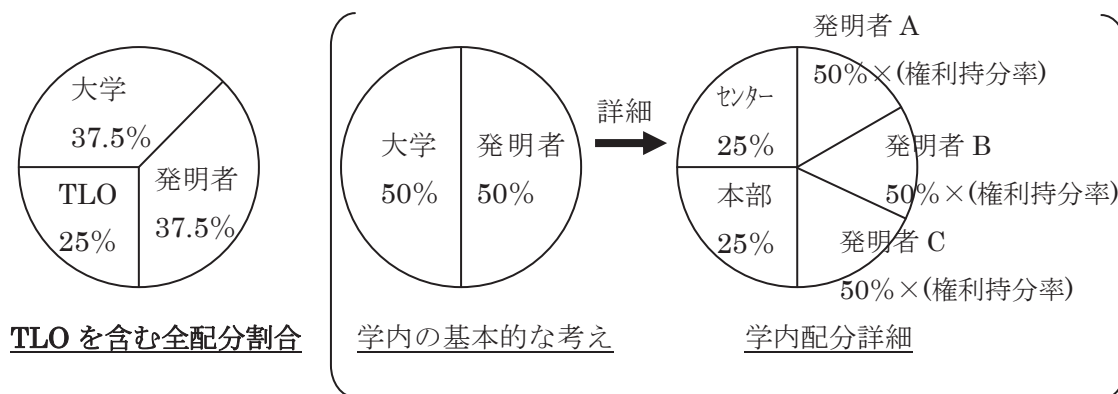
大学
37.5%
TLO
25%
発明者
37.5%

TLO を含む全配分割合

大学
50%
発明者
50%

学内の基本的な考え

詳細

センター
25%
本部
25%
発明者 A
50%×(権利持分率)
発明者 B
50%×(権利持分率)
発明者 C
50%×(権利持分率)

学内配分詳細